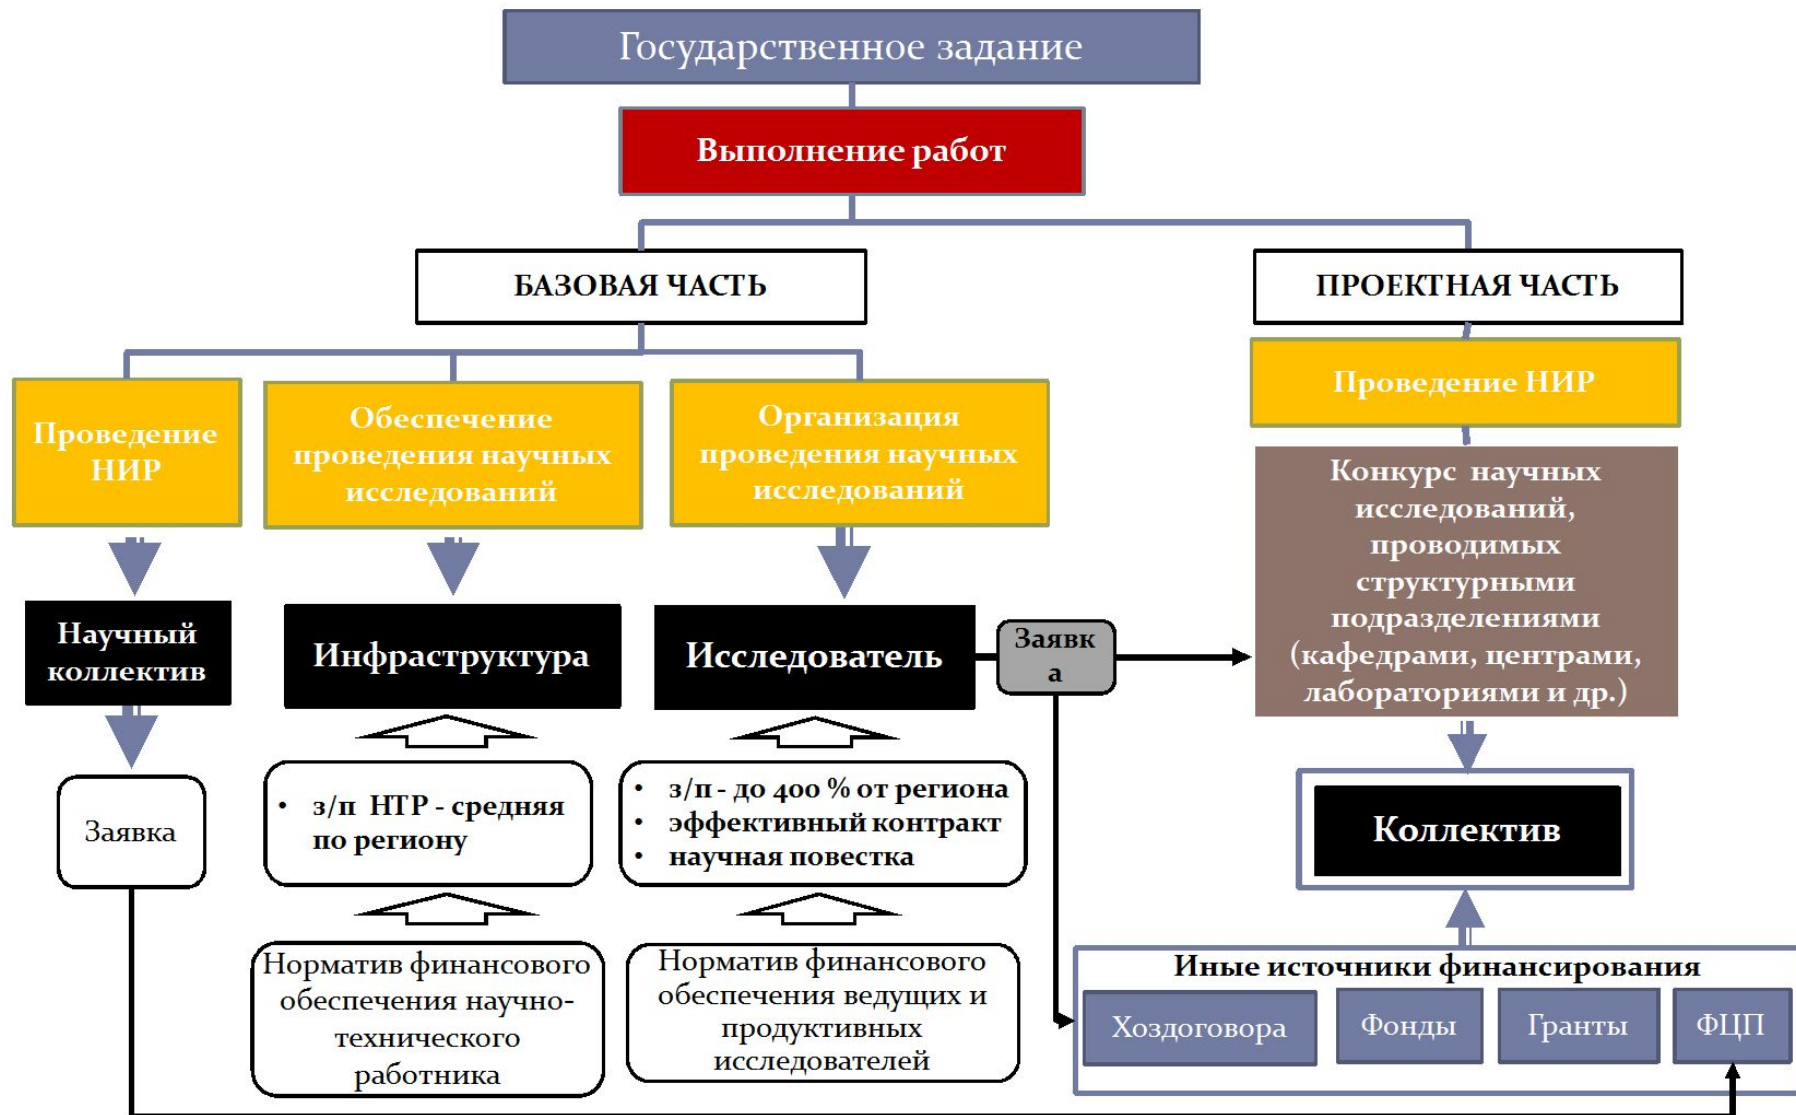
Государственное задание

Выполнение работ

БАЗОВАЯ ЧАСТЬ

ПРОЕКТНАЯ ЧАСТЬ

Проведение НИР

Обеспечение проведения научных исследований

Организация проведения научных исследований

Проведение НИР

Конкурс научных исследований, проводимых структурными подразделениями (кафедрами, центрами, лабораториями и др.)

Научный коллектив

Инфраструктура

Исследователь

Заявк а

Заявка

• з/п НТР - средняя по региону

• з/п - до 400 % от региона
• эффективный контракт
• научная повестка

Коллектив

Норматив финансового обеспечения научно-технического работника

Норматив финансового обеспечения ведущих и продуктивных исследователей

Иные источники финансирования

Хоздоговора

Фонды

Гранты

ФЦП